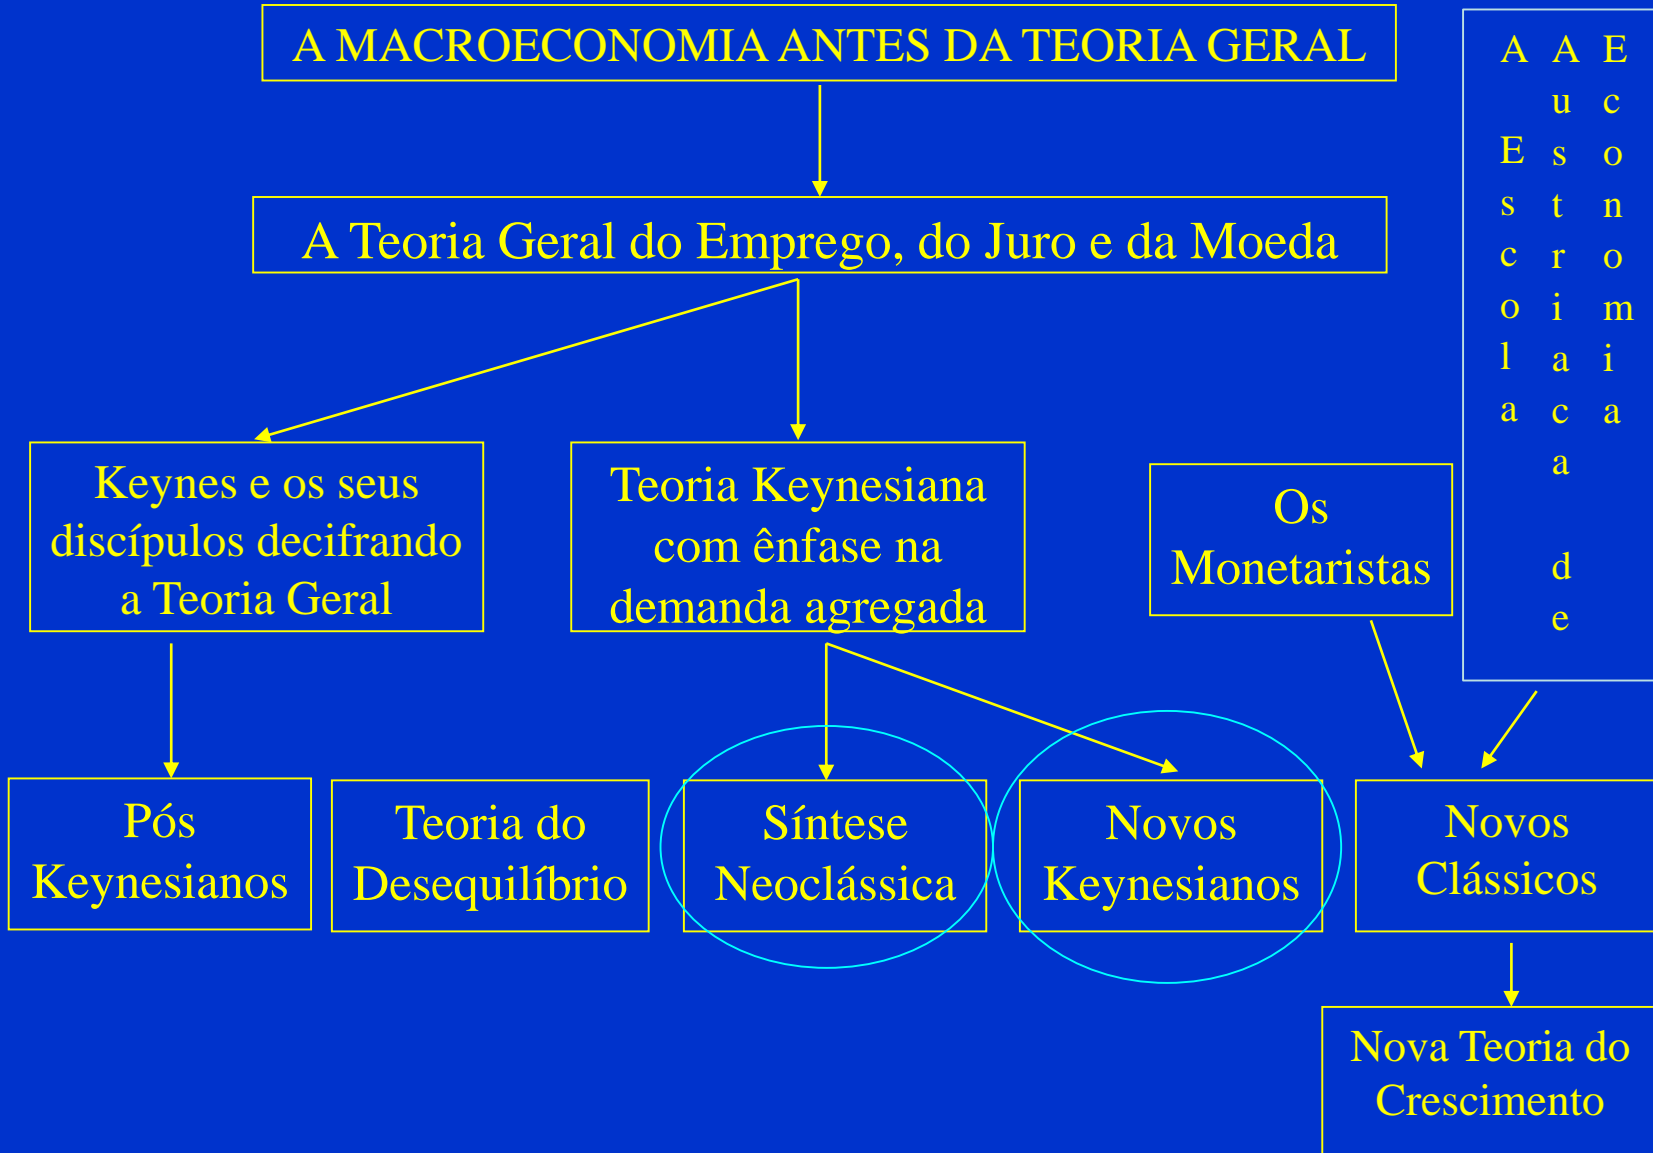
A MACROECONOMIA ANTES DA TEORIA GERAL

A Teoria Geral do Emprego, do Juro e da Moeda

Keynes e os seus discípulos decifrando a Teoria Geral

Teoria Keynesiana com ênfase na demanda agregada

Os Monetaristas

A Escola Austríaca de Economia

Pós Keynesianos

Teoria do Desequilíbrio

Síntese Neoclássica

Novos Keynesianos

Novos Clássicos

Nova Teoria do Crescimento